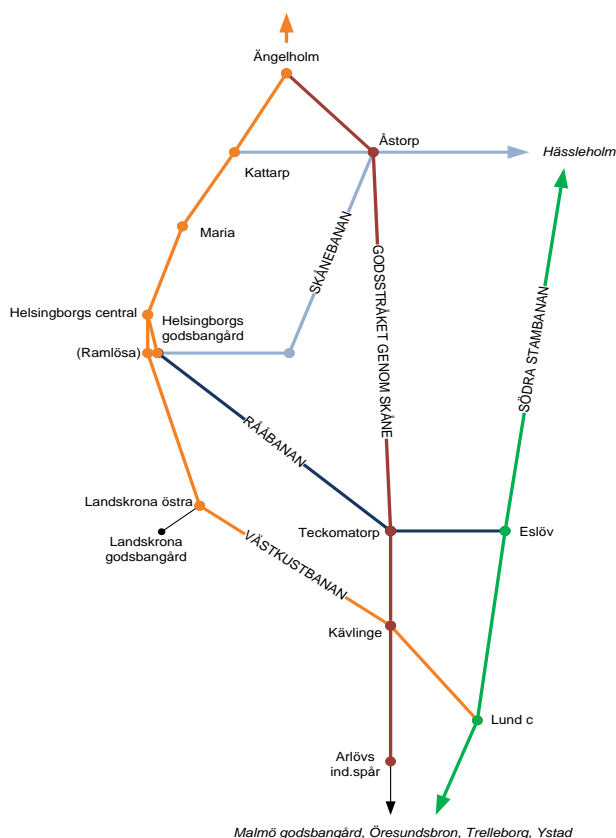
Ängelholm

Åstorp

Hässleholm

Kattarp

Maria

SKÅNEBANAN

GODSSTRÅKET GENOM SKÅNE

SÖDRA STAMBANAN

Helsingborgs central

Helsingborgs godsbangård

(Ramlösa)

RÅÅBANAN

Landskrona östra

Landskrona godsbangård

VÄSTKUSTBANAN

Teckomatorp

Eslöv

Kävlinge

Lund c

Arlövs ind.spår

Malmö godsbangård, Öresundsbron, Trelleborg, Ystad